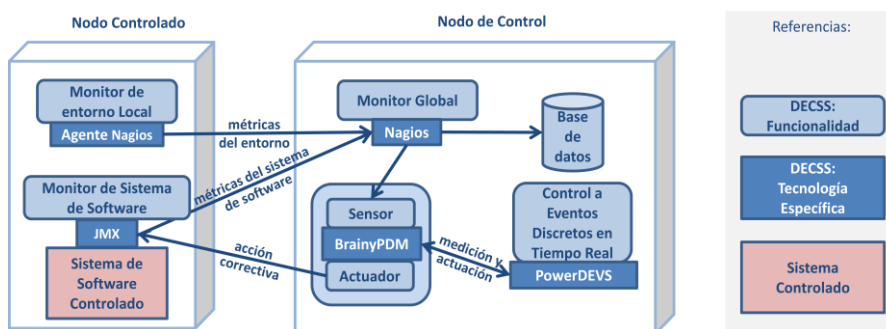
Nodo Controlado

Nodo de Control

Referencias:

Monitor de entorno Local

Agente Nagios

métricas del entorno

Monitor Global

Nagios

Base de datos

Monitor de Sistema de Software

métricas del sistema de software

JMX

Sistema de Software Controlado

acción correctiva

Sensor

BrainyPDM

Actuador

medición y actuación

Control a Eventos Discretos en Tiempo Real

PowerDEVS

DECSS: Funcionalidad

DECSS: Tecnología Específica

Sistema Controlado